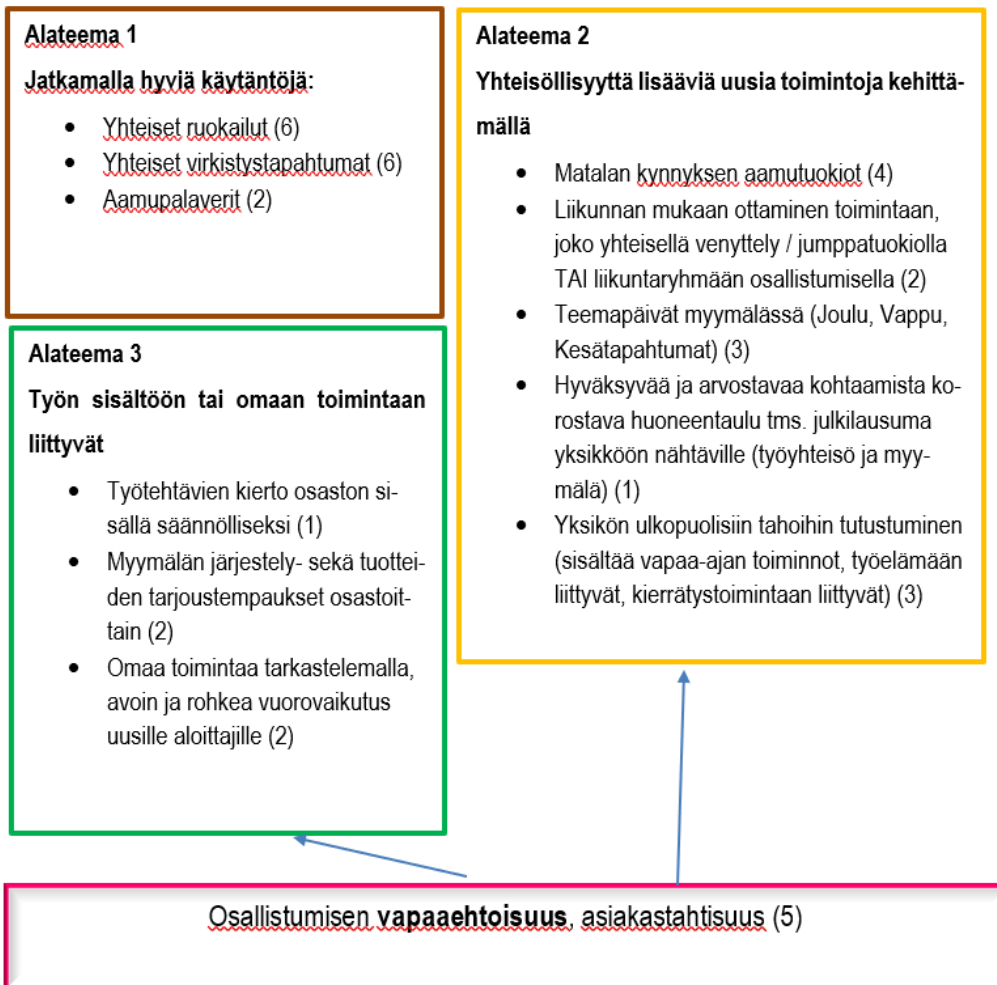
Alateema 1

Jatkamalla hyviä käytäntöjä:

- Yhteiset ruokailut (6)
- Yhteiset virkistystapahtumat (6)
- Aamupalaverit (2)

Alateema 2

Yhteisöllisyyttä lisääviä uusia toimintoja kehittämällä

- Matalan kynnyksen aamutuokiot (4)
- Liikunnan mukaan ottaminen toimintaan, joko yhteisellä venyttely / jumppatuokiolla TAI liikuntaryhmään osallistumisella (2)
- Teemapäivät myymälässä (Joulu, Vappu, Kesätapahtumat) (3)
- Hyväksyvää ja arvostavaa kohtaamista korostava huoneentaulu tms. julkilausuma yksikköön nähtäville (työyhteisö ja myymälä) (1)
- Yksikön ulkopuolisiin tahoihin tutustuminen (sisältää vapaa-ajan toiminnot, työelämään liittyvät, kierrätystoimintaan liittyvät) (3)

Alateema 3

Työn sisältöön tai omaan toimintaan liittyvät

- Työtehtävien kierto osaston sisällä säännölliseksi (1)
- Myymälän järjestely- sekä tuotteiden tarjoustempaukset osastoittain (2)
- Omaa toimintaa tarkastelemalla, avoin ja rohkea vuorovaikutus uusille aloittajille (2)

Osallistumisen **vapaaehtoisuus**, asiakastahtisuus (5)